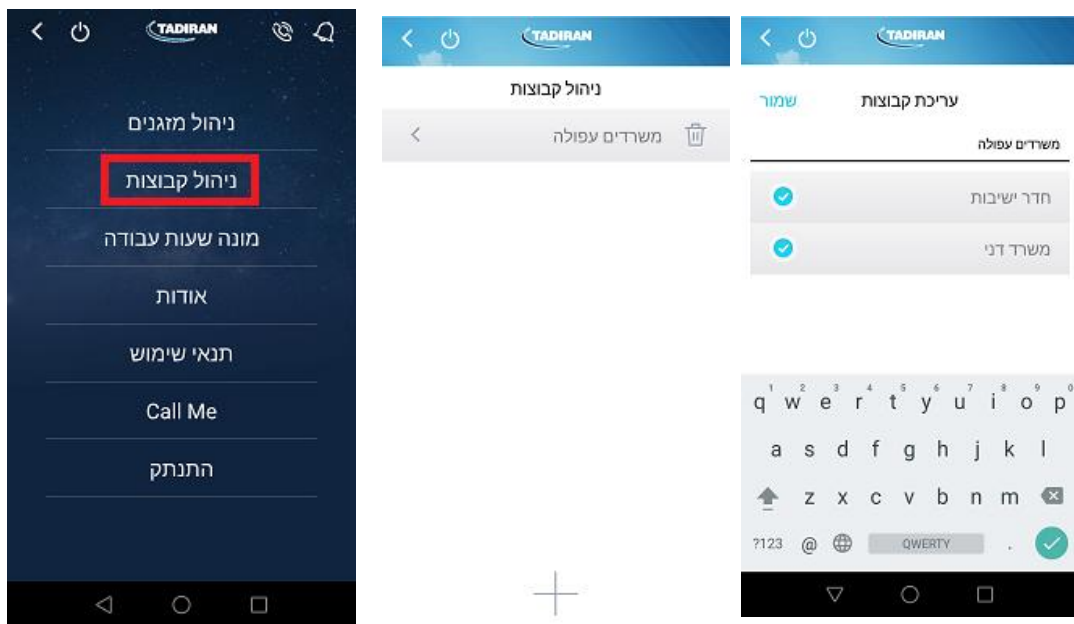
TADIRAN

ניהול מזגנים

ניהול קבוצות

מונה שעות עבודה

אודות

תנאי שימוש

Call Me

התנתק

TADIRAN

ניהול קבוצות

משרדים עפולה

TADIRAN

עריכת קבוצות

שמור

משרדים עפולה

חדר ישיבות

משרד דני

q w e r t y u i o p

1 2 3 4 5 6 7 8 9 0

a s d f g h j k l

z x c v b n m

?123 @ QWERTY .